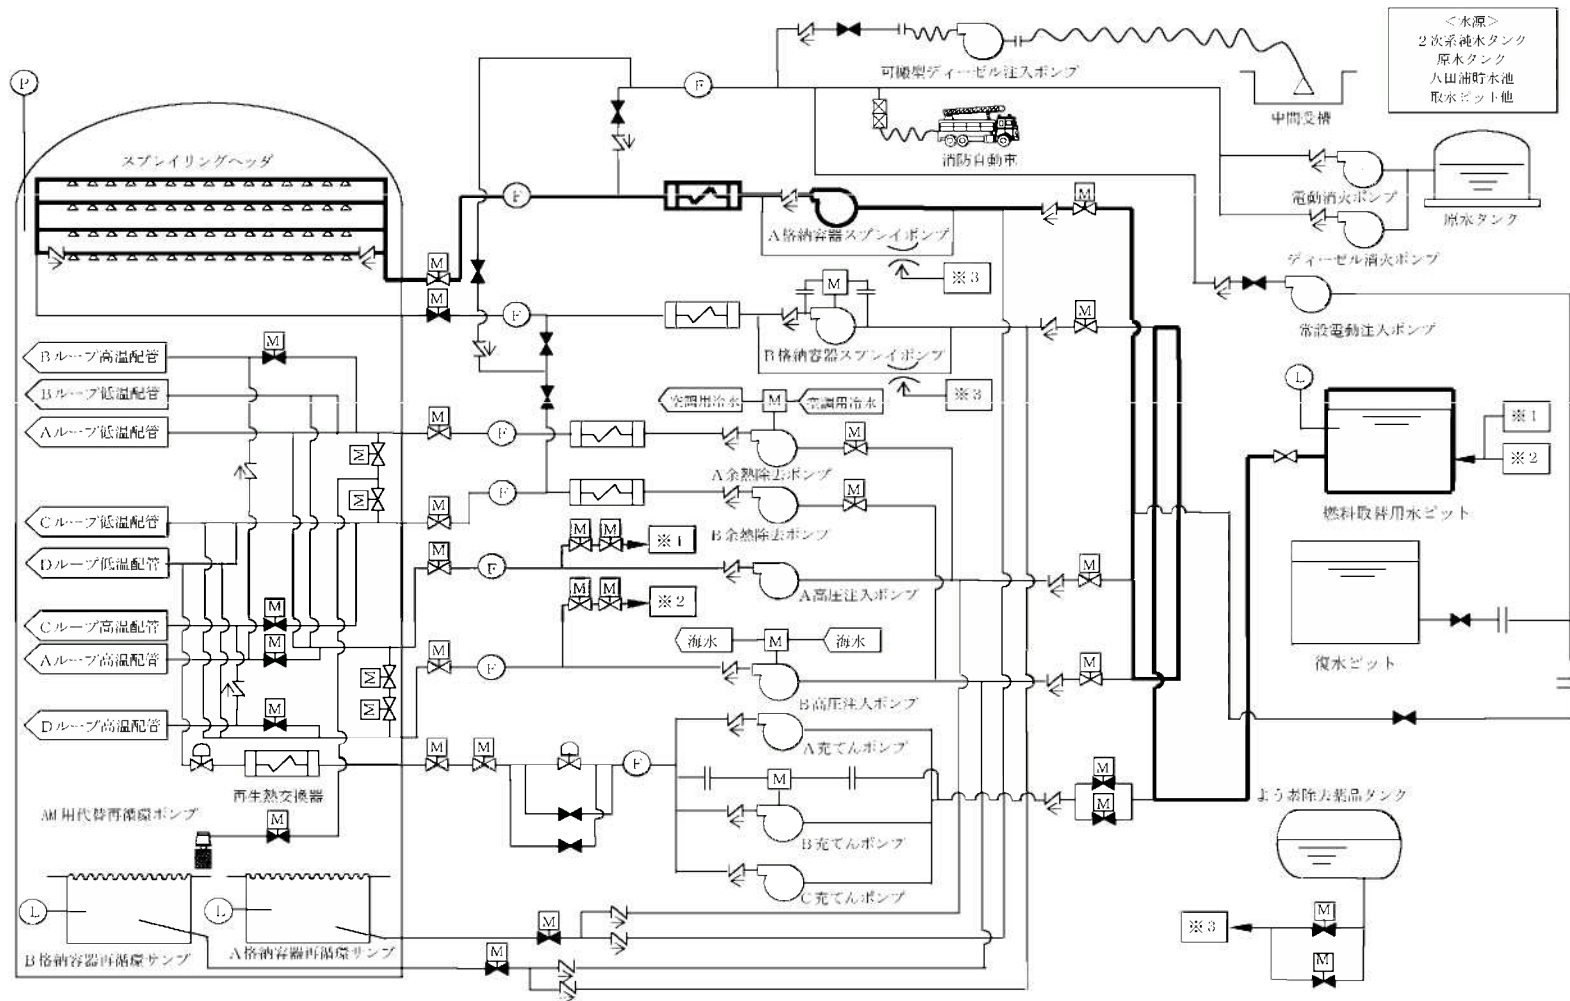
P

<水源>
2次系純水タンク
原水タンク
八田浦貯水池
取水ピット他

可搬型ディーゼル注入ポンプ

中間受槽

F

消防自動車

スプレイリングヘッダ

電動消火ポンプ

原水タンク

F

A格納容器スプレイポンプ

M

ディーゼル消火ポンプ

M

※3

M

M

F

常設電動注入ポンプ

M

M

Bループ高温配管

B格納容器スプレイポンプ

Bループ低温配管

※3

空調用冷水

M

空調用冷水

L

Aループ低温配管

M

F

M

※1

M

A余熱除去ポンプ

※2

M

F

M

M

Cループ低温配管

B余熱除去ポンプ

燃料取替用水ピット

M

M

M

※1

Dループ低温配管

F

M

A高圧注入ポンプ

M

M

※2

Cループ高温配管

M

海水

M

海水

Aループ高温配管

M

M

F

M

復水ピット

M

B高圧注入ポンプ

Dループ高温配管

M

M

M

A充てんポンプ

F

M

M

再生熱交換器

M

AM用代替再循環ポンプ

M

よう素除去薬品タンク

B充てんポンプ

C充てんポンプ

L

L

M

M

※3

M

B格納容器再循環サンプ

A格納容器再循環サンプ

M